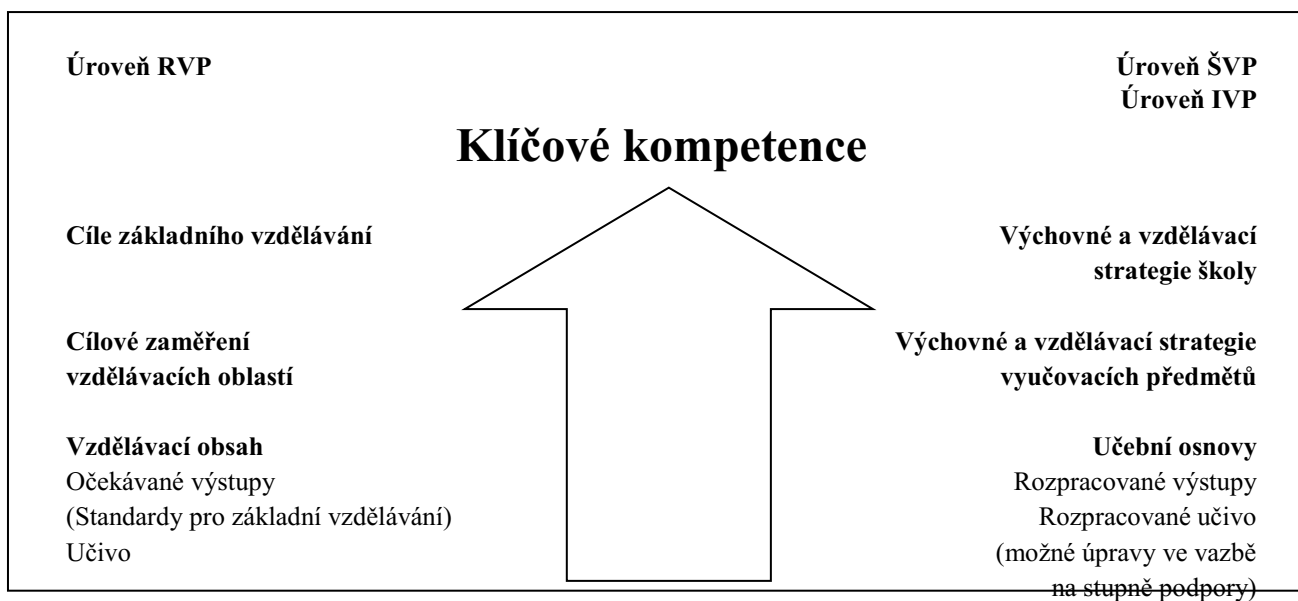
**Úroveň RVP**

**Úroveň ŠVP**
**Úroveň IVP**

**Klíčové kompetence**

**Cíle základního vzdělávání**

**Výchovné a vzdělávací strategie školy**

**Cílové zaměření vzdělávacích oblastí**

**Výchovné a vzdělávací strategie vyučovacích předmětů**

**Vzdělávací obsah**
Očekávané výstupy
(Standardy pro základní vzdělávání)
Učivo

**Učební osnovy**
Rozpracované výstupy
Rozpracované učivo
(možné úpravy ve vazbě na stupně podpory)